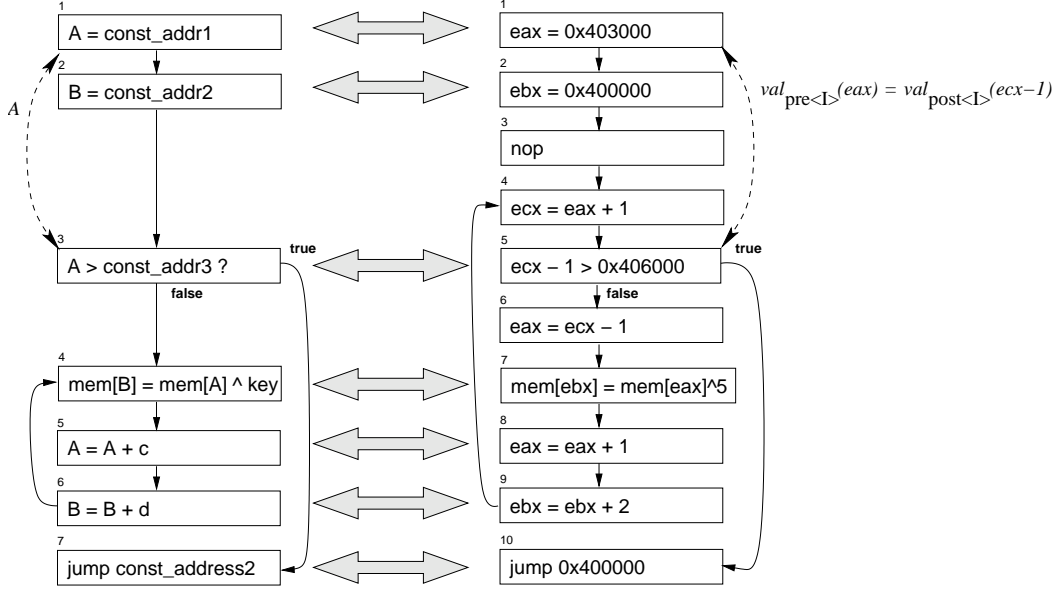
1
A = const_addr1

2
B = const_addr2

A

3
A > const_addr3 ?
true
false

4
mem[B] = mem[A] ^ key

5
A = A + c

6
B = B + d

7
jump const_address2

1
eax = 0x403000

2
ebx = 0x400000

$val_{pre<I>}(eax) = val_{post<I>}(ecx-1)$

3
nop

4
ecx = eax + 1

5
ecx – 1 > 0x406000
true
false

6
eax = ecx – 1

7
mem[ebx] = mem[eax]^5

8
eax = eax + 1

9
ebx = ebx + 2

10
jump 0x400000